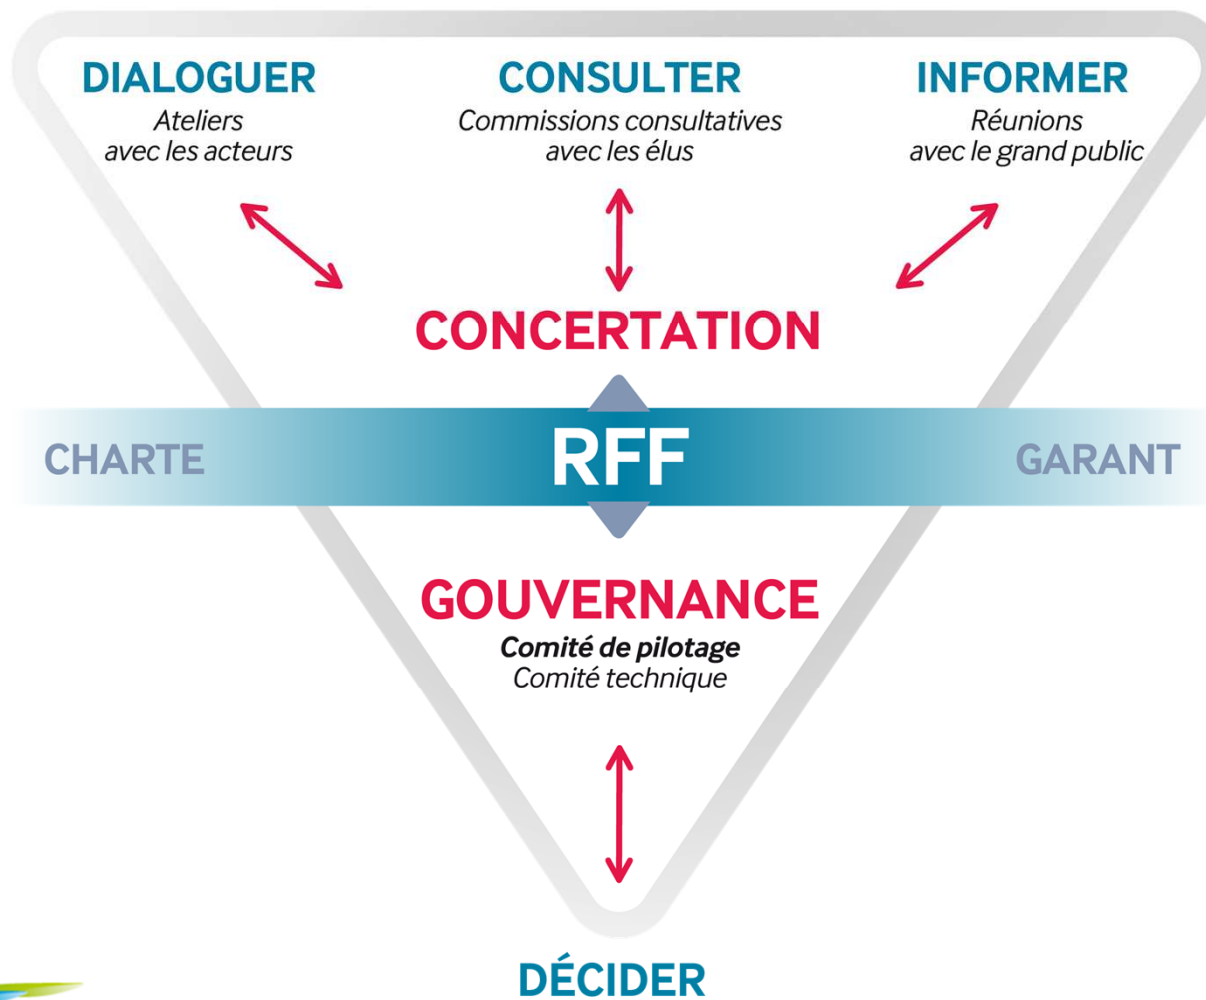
DIALOGUER
Ateliers avec les acteurs

CONSULTER
Commissions consultatives avec les élus

INFORMER
Réunions avec le grand public

CONCERTATION

CHARTE

RFF

GARANT

GOUVERNANCE
Comité de pilotage
Comité technique

DÉCIDER